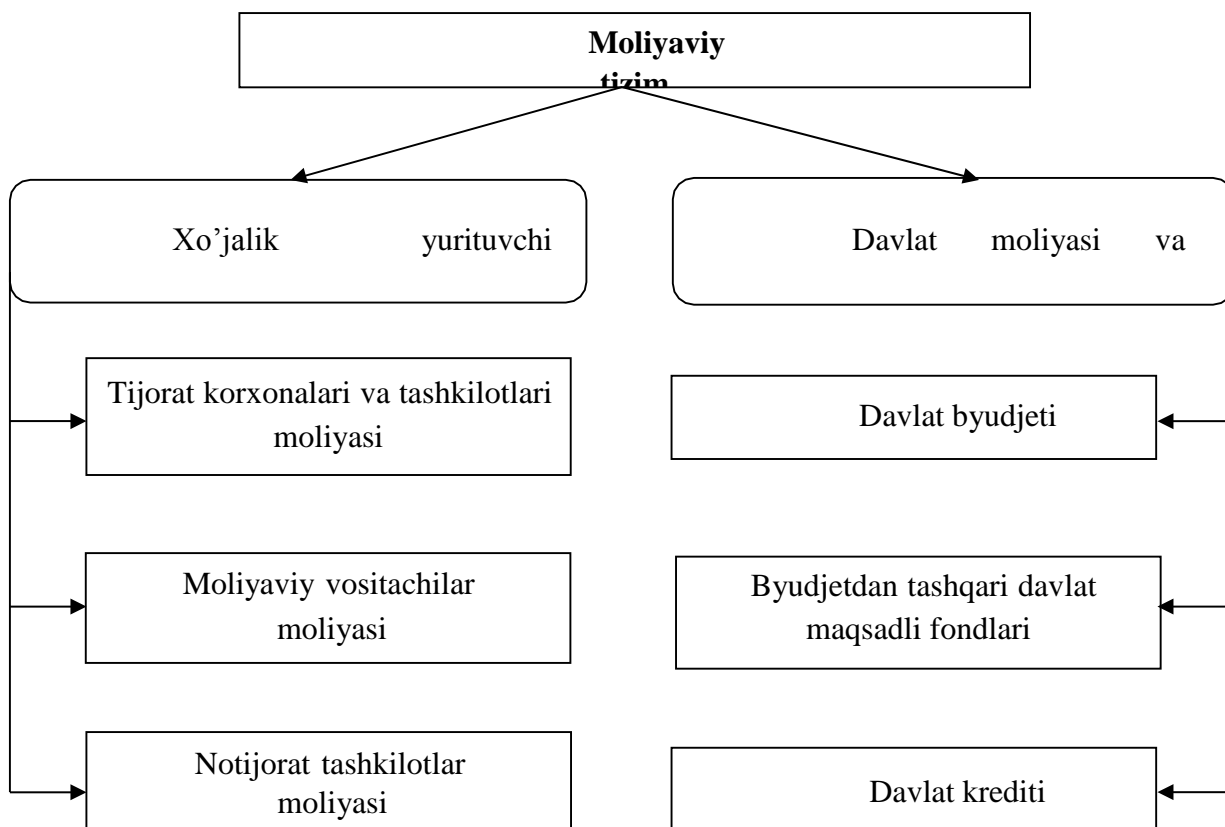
Moliyaviy tizim

Xo'jalik yurituvchi

Davlat moliyasi va

Tijorat korxonalari va tashkilotlari moliyasi

Davlat byudjeti

Moliyaviy vositachilar moliyasi

Byudjetdan tashqari davlat maqsadli fondlari

Notijorat tashkilotlar moliyasi

Davlat krediti